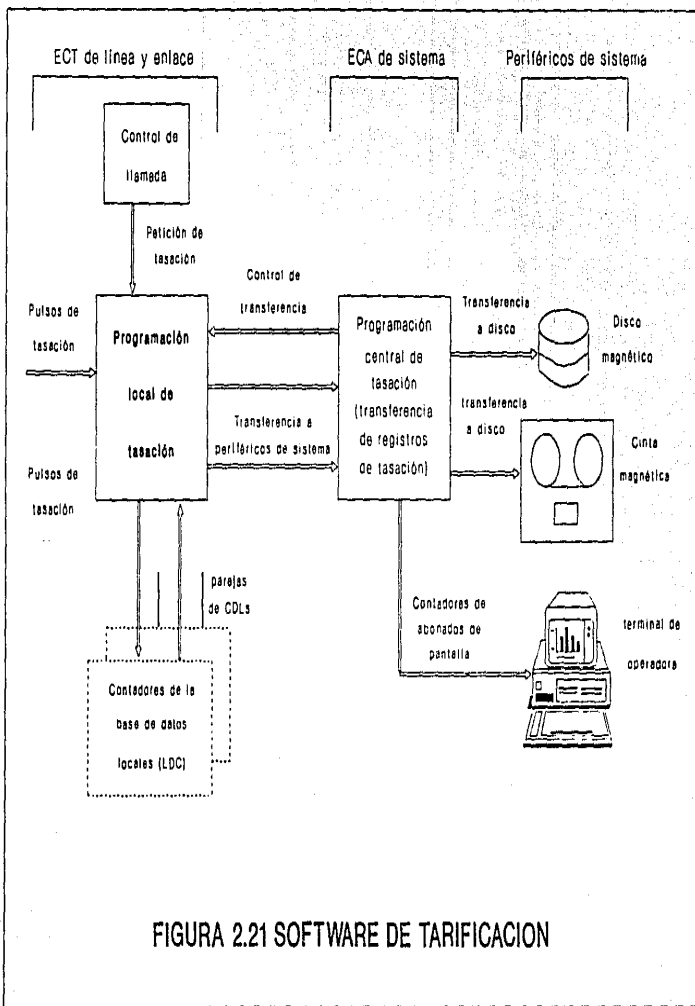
ECT de línea y enlace

ECA de sistema

Periféricos de sistema

Control de llamada

Petición de tasación

Control de transferencia

Pulsos de tasación

Programación local de tasación

Programación central de tasación (transferencia de registros de tasación)

Transferencia a disco

Disco magnético

Transferencia a periféricos de sistema

transferencia a disco

Cinta magnética

Pulsos de tasación

parejas de CDLs

Contadores de abonados de pantalla

terminal de operadora

Contadores de la base de datos locales (LDC)

FIGURA 2.21 SOFTWARE DE TARIFICACION